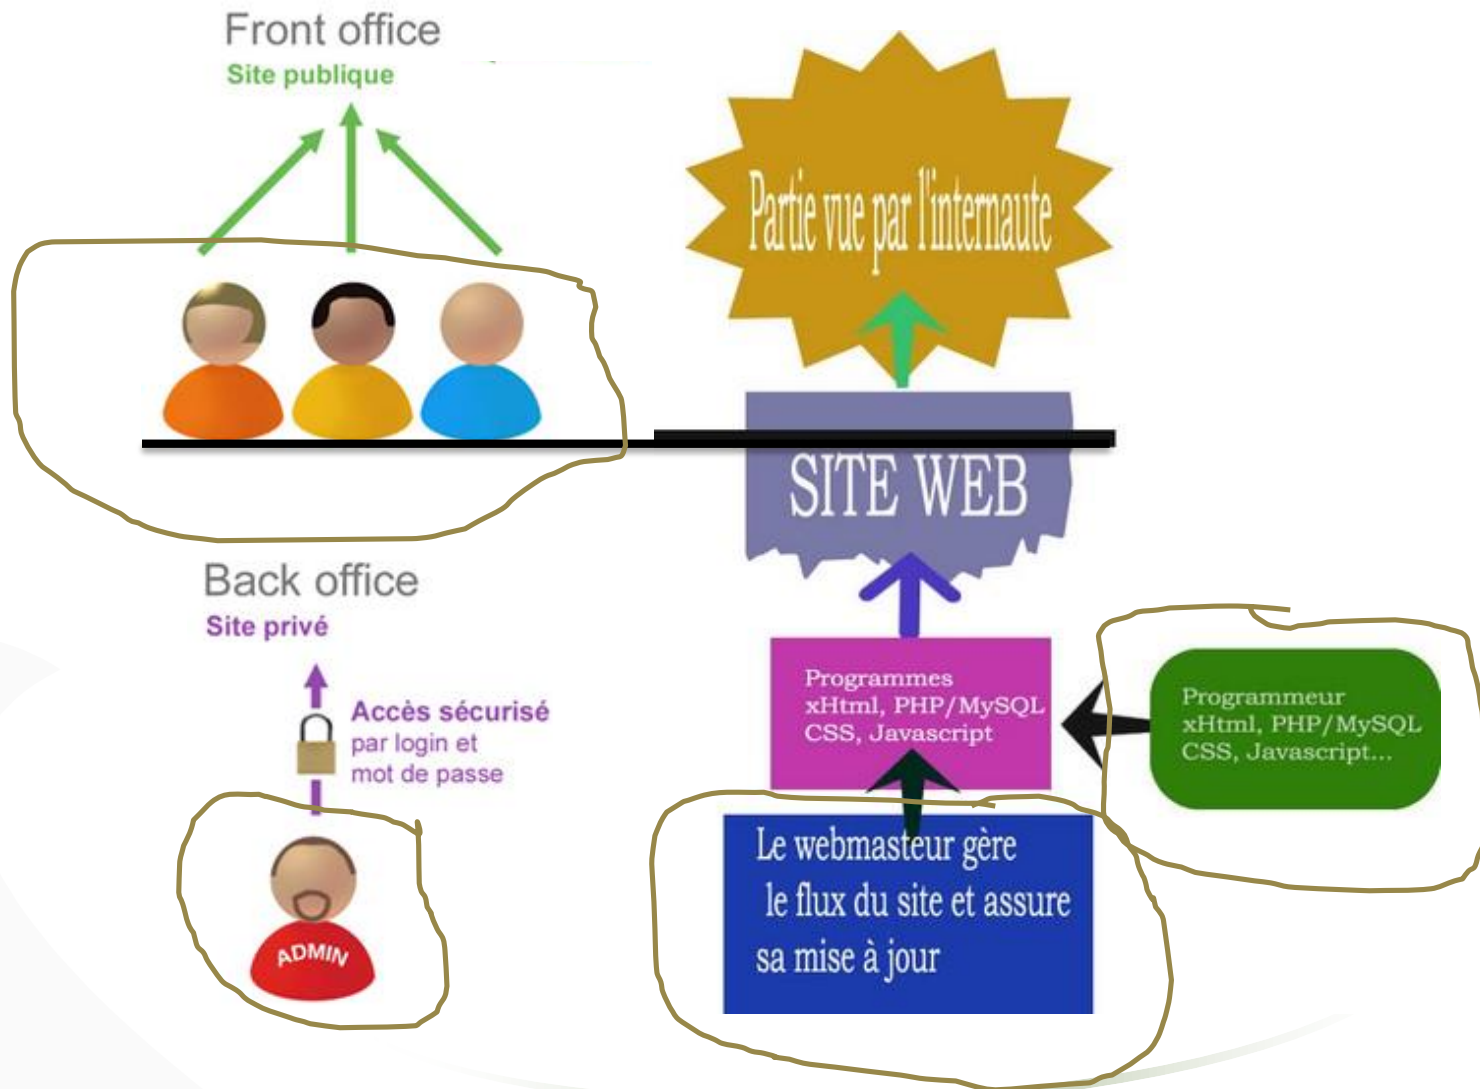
Front office
Site publique

Partie vue par l'internaute

SITE WEB

Back office
Site privé

Accès sécurisé
par login et
mot de passe

ADMIN

Programmes
xHtml, PHP/MySQL
CSS, Javascript

Programmeur
xHtml, PHP/MySQL
CSS, Javascript...

Le webmasteur gère le flux du site et assure sa mise à jour